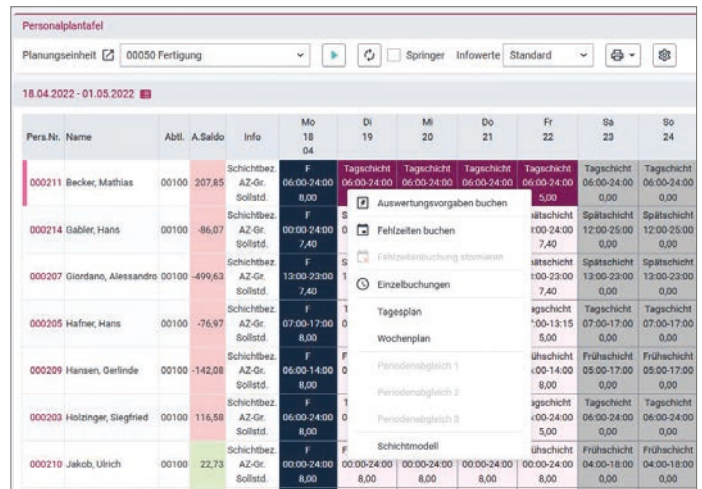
Personalplantafel

Planungseinheit 00050 Fertigung Springer Infowerte Standard

18.04.2022 - 01.05.2022

| Pers.Nr. | Name | Abtl. | A.Saldo | Info | Mo 18 04 | Di 19 | Mi 20 | Do 21 | Fr 22 | Sa 23 | So 24 |
|---|---|---|---|---|---|---|---|---|---|---|---|
| 000211 | Becker, Mathias | 00100 | 207,85 | Schichtbez. AZ-Gr. Sollstd. | F 06:00-24:00 8,00 | Tagschicht 06:00-24:00 | Tagschicht 06:00-24:00 | Tagschicht 06:00-24:00 | Tagschicht 06:00-24:00 5,00 | Tagschicht 06:00-24:00 0,00 | Tagschicht 06:00-24:00 0,00 |
| 000214 | Gabler, Hans | 00100 | -86,07 | Schichtbez. AZ-Gr. Sollstd. | F 00:00-24:00 7,40 | S | | | ätschicht :00-24:00 7,40 | Spätschicht 12:00-25:00 0,00 | Spätschicht 12:00-25:00 0,00 |
| 000207 | Giordano, Alessandro | 00100 | -499,63 | Schichtbez. AZ-Gr. Sollstd. | F 13:00-23:00 7,40 | S 1 | | | ätschicht :00-23:00 7,40 | Spätschicht 13:00-23:00 0,00 | Spätschicht 13:00-23:00 0,00 |
| 000205 | Hafner, Hans | 00100 | -76,97 | Schichtbez. AZ-Gr. Sollstd. | F 07:00-17:00 8,00 | T 0 | | | agschicht :00-13:15 5,00 | Tagschicht 07:00-17:00 0,00 | Tagschicht 07:00-17:00 0,00 |
| 000209 | Hansen, Gerlinde | 00100 | -142,08 | Schichtbez. AZ-Gr. Sollstd. | F 06:00-14:00 8,00 | F 0 | | | ühschicht :00-14:00 8,00 | Frühschicht 05:00-17:00 0,00 | Frühschicht 05:00-17:00 0,00 |
| 000203 | Holzinger, Siegfried | 00100 | 116,58 | Schichtbez. AZ-Gr. Sollstd. | F 06:00-24:00 8,00 | T 0 | | | agschicht :00-24:00 5,00 | Tagschicht 06:00-24:00 0,00 | Tagschicht 06:00-24:00 0,00 |
| 000210 | Jakob, Ulrich | 00100 | 22,73 | Schichtbez. AZ-Gr. Sollstd. | F 00:00-24:00 | F 00:00-24:00 8,00 | 00:00-24:00 8,00 | 00:00-24:00 8,00 | ühschicht 00:00-24:00 8,00 | Frühschicht 04:00-18:00 0,00 | Frühschicht 04:00-18:00 0,00 |

Auswertungsvorgaben buchen
Fehlzeiten buchen
Fehlzeitenbuchung stornieren
Einzelbuchungen
Tagesplan
Wochenplan
Periodenabgleich 1
Periodenabgleich 2
Periodenabgleich 3
Schichtmodell